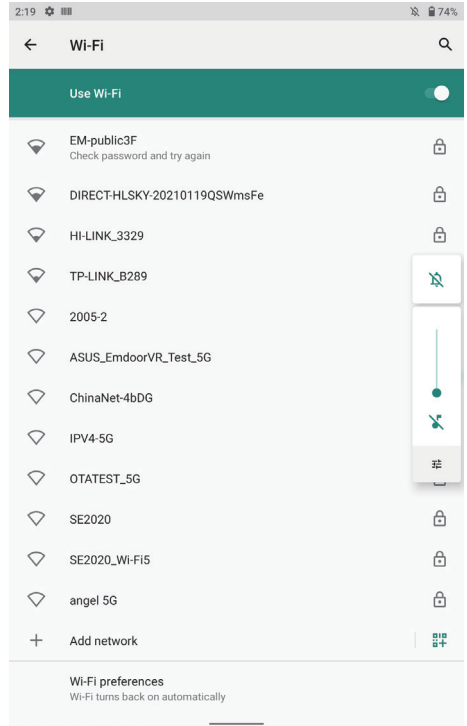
2:19 74%

Wi-Fi

Use Wi-Fi

EM-public3F
Check password and try again

DIRECT-HLSKY-20210119QSWmsFe

HI-LINK_3329

TP-LINK_B289

2005-2

ASUS_EmdoorVR_Test_5G

ChinaNet-4bDG

IPV4-5G

OTATEST_5G

SE2020

SE2020_Wi-Fi5

angel 5G

Add network

Wi-Fi preferences
Wi-Fi turns back on automatically